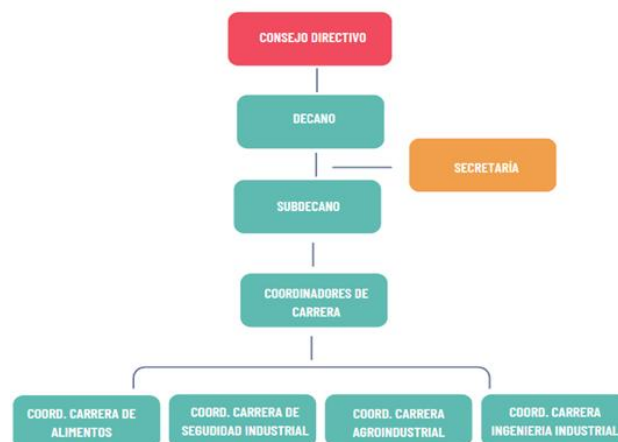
CONSEJO DIRECTIVO

DECANO

SECRETARÍA

SUBDECANO

COORDINADORES DE CARRERA

COORD. CARRERA DE ALIMENTOS

COORD. CARRERA DE SEGUDIDAD INDUSTRIAL

COORD. CARRERA AGROINDUSTRIAL

COORD. CARRERA INGENIERIA INDUSTRIAL